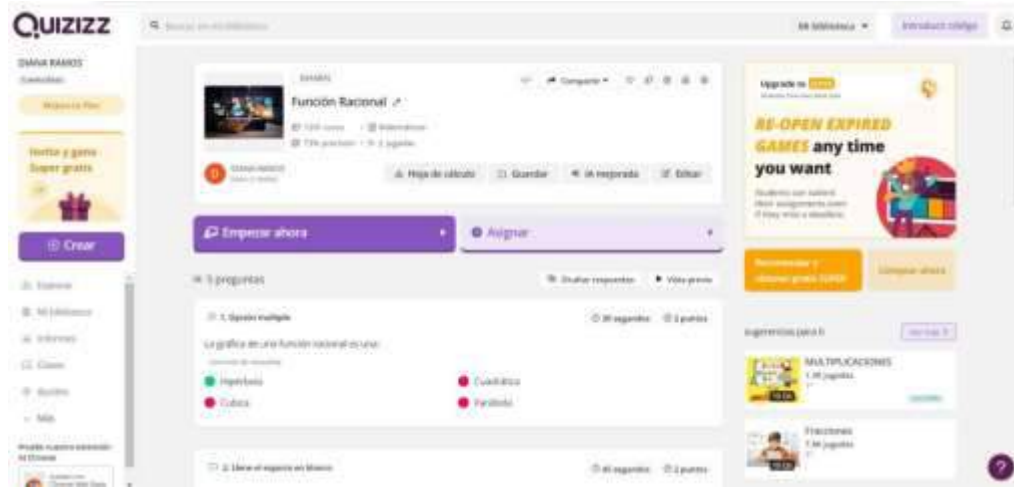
QUIZIZZ

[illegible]

Mi biblioteca ▾

Introducir código

DIANA RAMOS

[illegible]

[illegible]

Invita y gana Super gratis

⊕ Crear

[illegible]

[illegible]

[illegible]

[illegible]

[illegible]

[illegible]

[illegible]

EXAMEN

Función Racional

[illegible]

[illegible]

DIANA RAMOS

Hoja de cálculo

Guardar

IA mejorada

Editar

Empezar ahora

Asignar

5 preguntas

Ocultar respuestas

Vista previa

1. Opción múltiple

30 segundos

2 puntos

La gráfica de una función racional es una:

Hipérbola

Cuadrática

Cúbica

Parábola

2. Llene el espacio en blanco

30 segundos

2 puntos

Upgrade to SUPER

RE-OPEN EXPIRED GAMES any time you want

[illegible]

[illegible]

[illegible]

Sugerencias para ti

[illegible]

MULTIPLICACIONES

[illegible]

Fracciones

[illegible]